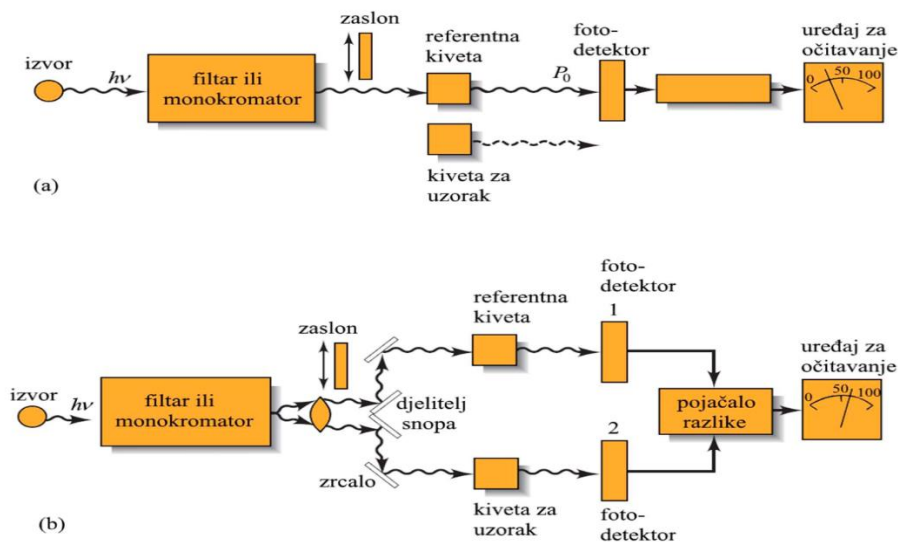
zaslon

izvor

$h\nu$

filtar ili monokromator

referentna kiveta

$P_0$

foto-detektor

uređaj za očitavanje

0 50 100

kiveta za uzorak

(a)

foto-detektor

referentna kiveta

1

zaslon

uređaj za očitavanje

izvor

$h\nu$

filtar ili monokromator

djelitelj snopa

pojačalo razlike

0 50 100

2

zrcalo

kiveta za uzorak

foto-detektor

(b)